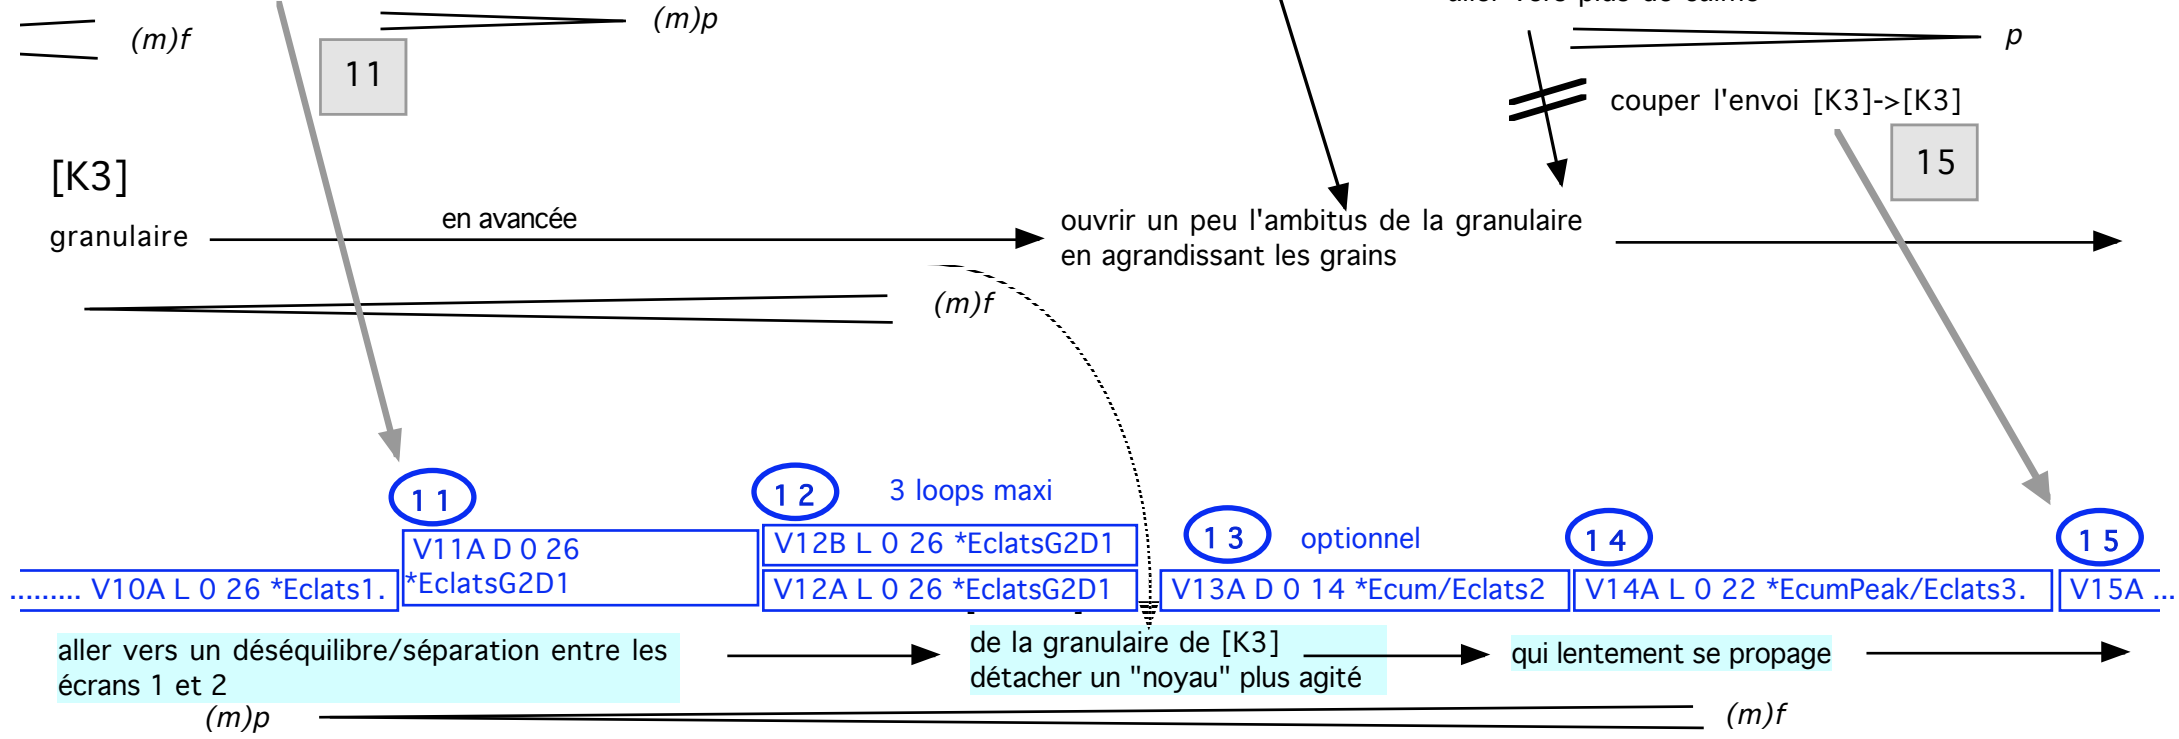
(m)f

(m)p

11

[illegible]

p

couper l'envoi [K3]->[K3]

15

[K3]

granulaire

en avancée

ouvrir un peu l'ambitus de la granulaire en agrandissant les grains

(m)f

11

12

3 loops maxi

13

optionnel

14

15

V11A D 0 26 *EclatsG2D1

V12B L 0 26 *EclatsG2D1

......... V10A L 0 26 *Eclats1.

V12A L 0 26 *EclatsG2D1

V13A D 0 14 *Ecum/Eclats2

V14A L 0 22 *EcumPeak/Eclats3.

V15A ...

aller vers un déséquilibre/séparation entre les écrans 1 et 2

de la granulaire de [K3] détacher un "noyau" plus agité

qui lentement se propage

(m)p

(m)f